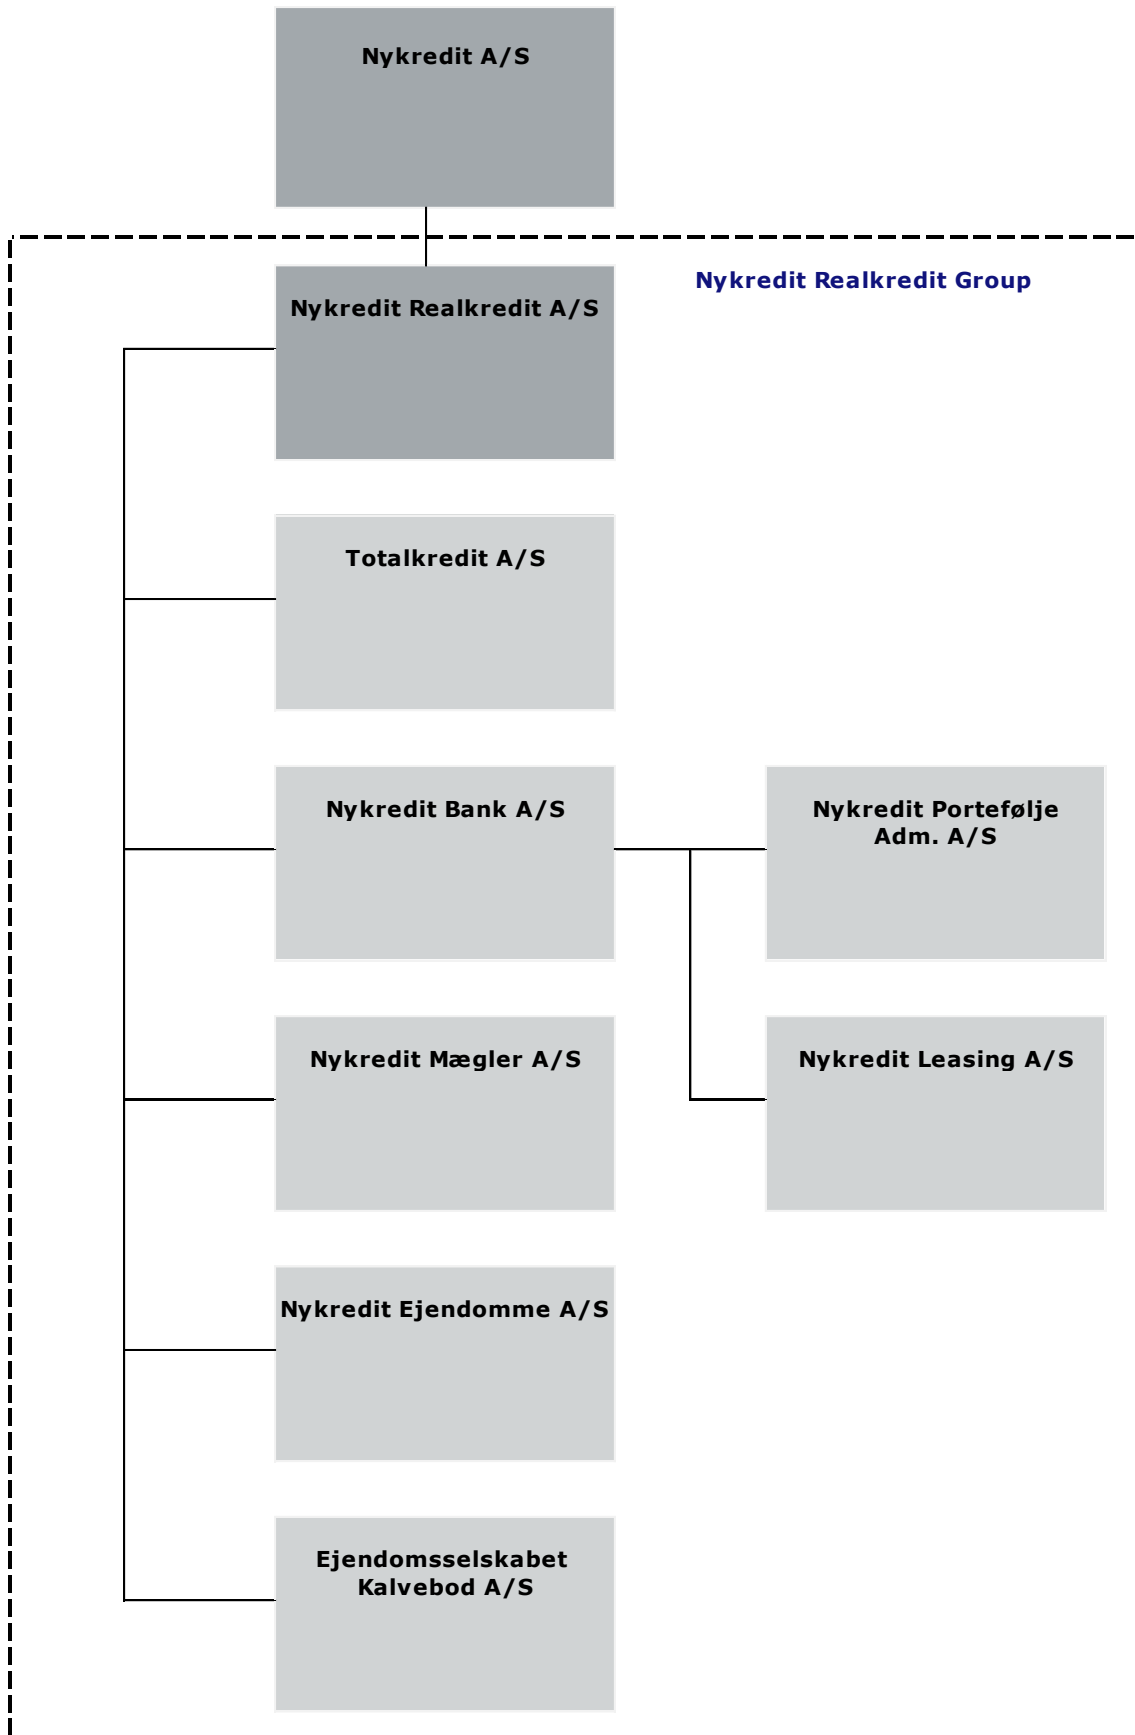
Nykredit A/S

Nykredit Realkredit Group

Nykredit Realkredit A/S

Totalkredit A/S

Nykredit Bank A/S

Nykredit Portefølje Adm. A/S

Nykredit Mægler A/S

Nykredit Leasing A/S

Nykredit Ejendomme A/S

Ejendomsselskabet Kalvebod A/S